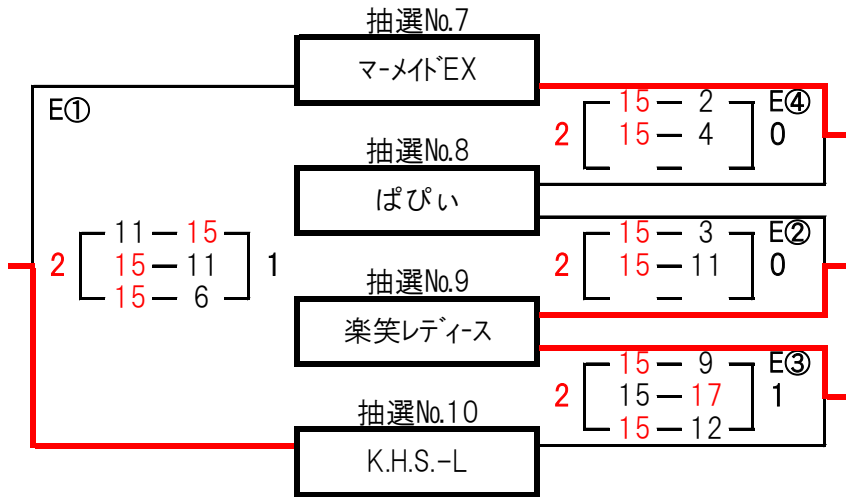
抽選No.7

マーメイドEX

E①

E④

2 15 − 2 0

15 − 4

−

抽選No.8

ぱぴぃ

E②

2 11 − 15 1

15 − 11

15 − 6

2 15 − 3 0

15 − 11

−

抽選No.9

楽笑レディース

E③

2 15 − 9 1

15 − 17

15 − 12

抽選No.10

K.H.S.-L